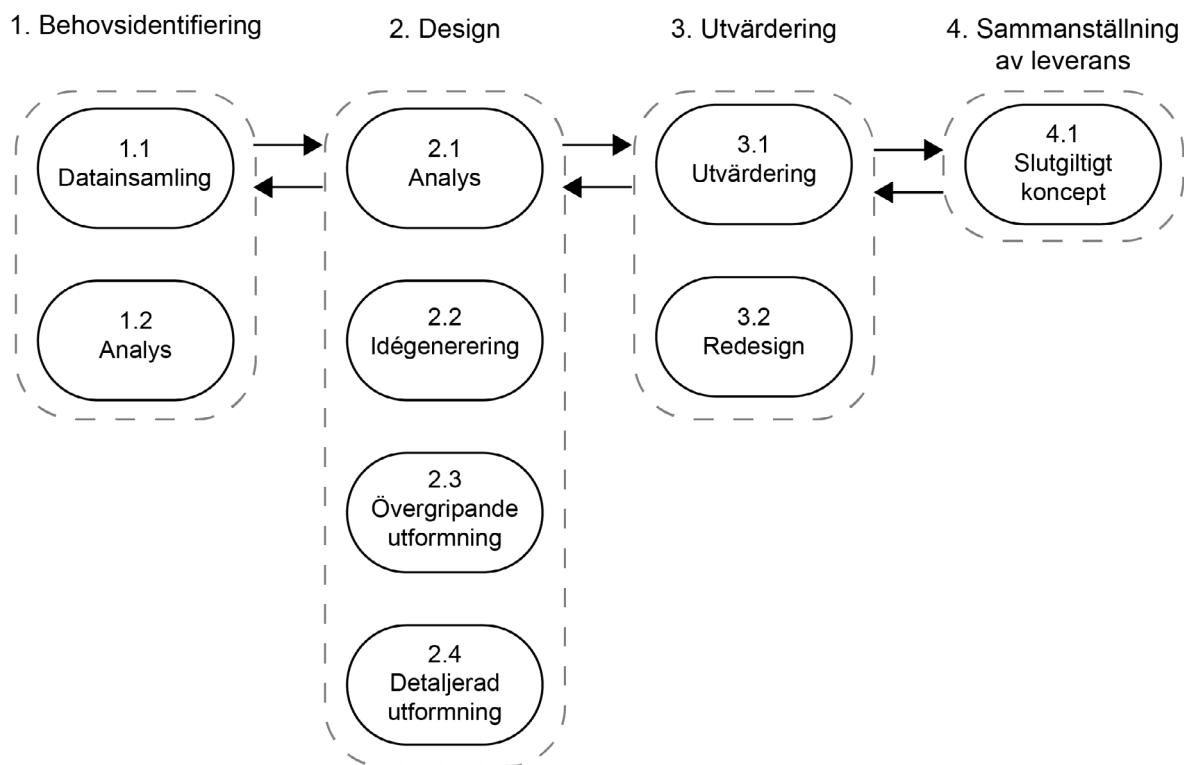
1. Behovsidentifiering

1.1
Datainsamling

1.2
Analys

2. Design

2.1
Analys

2.2
Idégenerering

2.3
Övergripande utformning

2.4
Detaljerad utformning

3. Utvärdering

3.1
Utvärdering

3.2
Redesign

4. Sammanställning av leverans

4.1
Slutgiltigt koncept